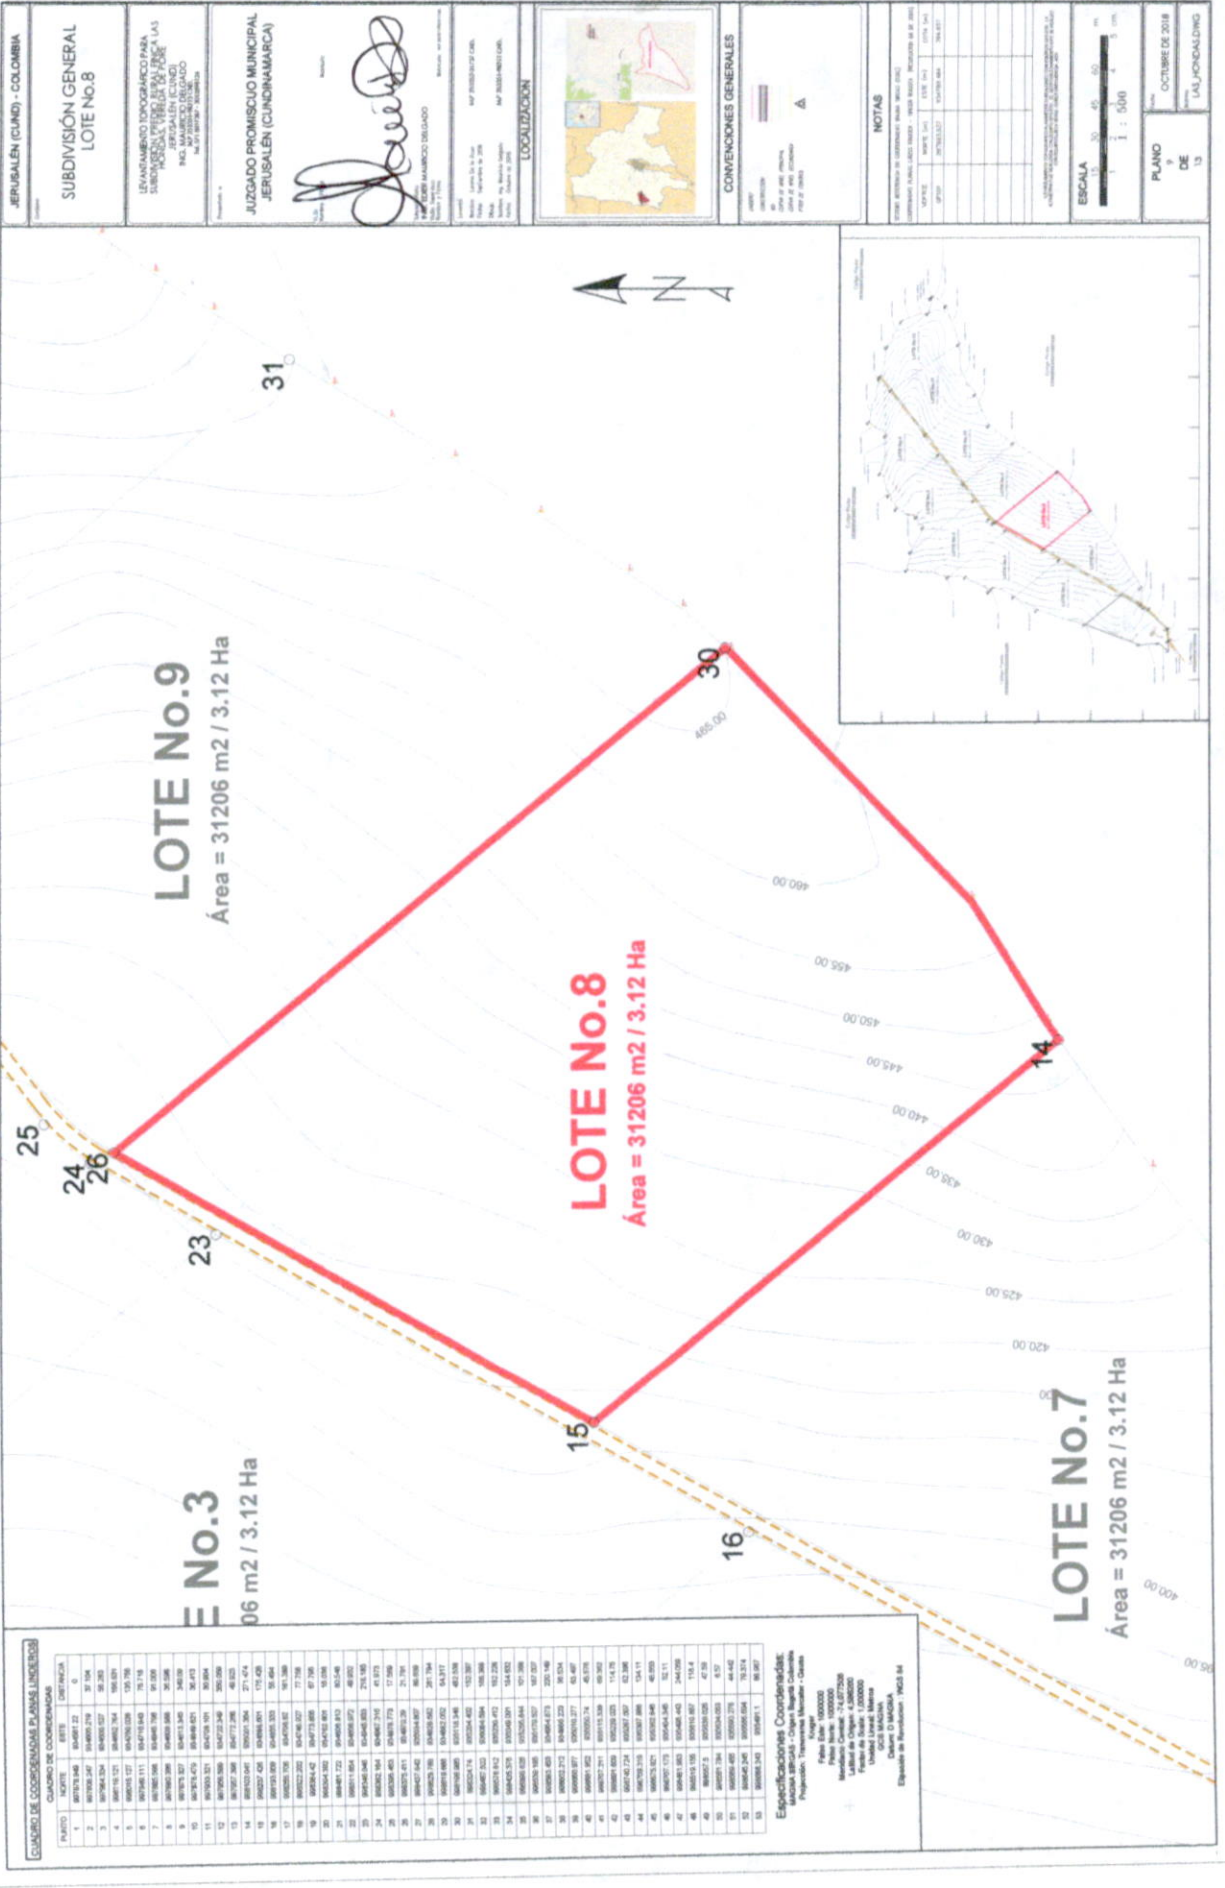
JERUSALÉN (CUND) - COLOMBIA

SUBDIVISIÓN GENERAL
LOTE No.8

LEVANTAMIENTO TOPOGRÁFICO PARA SUBDIVISIÓN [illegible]
JERUSALÉN (CUND)
ING. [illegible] DELGADO

JUZGADO PROMISCUO MUNICIPAL
JERUSALÉN (CUNDINAMARCA)

LOCALIZACIÓN

CONVENCIONES GENERALES

NOTAS

ESCALA
1 : 500

PLANO
9
DE
13

OCTUBRE DE 2018

LAS_HONDAS.DWG

N

31

30

LOTE No.9
Área = 31206 m2 / 3.12 Ha

485.00

480.00

455.00

450.00

445.00

440.00

435.00

430.00

425.00

420.00

LOTE No.8
Área = 31206 m2 / 3.12 Ha

14

25

24

26

23

15

16

LOTE No.7
Área = 31206 m2 / 3.12 Ha

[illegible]E No.3
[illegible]06 m2 / 3.12 Ha

400.00

CUADRO DE COORDENADAS PLANAS LINDEROS

CUADRO DE COORDENADAS

| PUNTO | NORTE | ESTE | DISTANCIA |
|---|---|---|---|
| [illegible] | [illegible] | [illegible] | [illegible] |

Especificaciones Coordenadas:
MAGNA SIRGAS - Origen Bogotá Colombia
Proyección: Transversal Mercator - Gauss
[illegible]